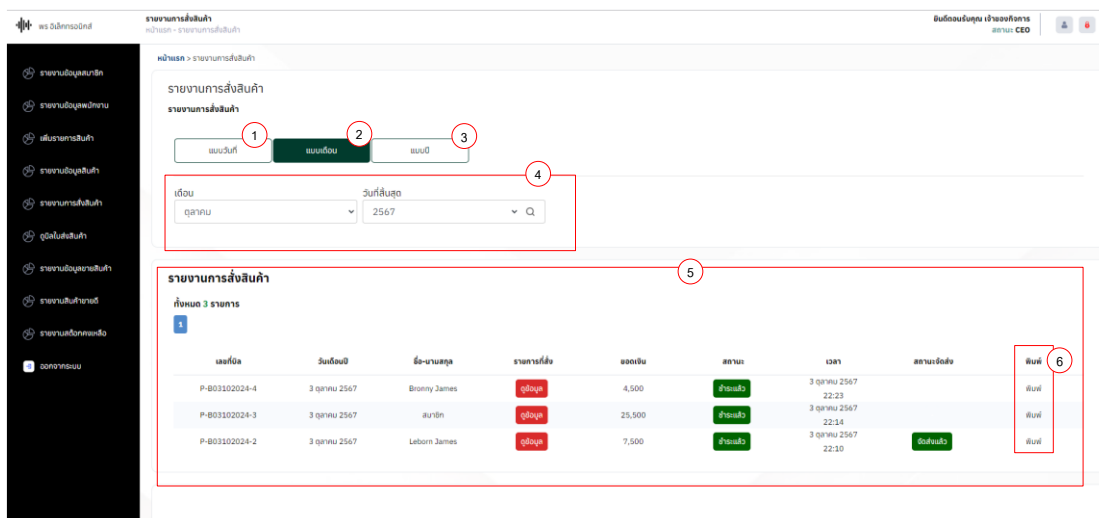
พร อิเล็กทรอนิกส์

รายงานการสั่งสินค้า
หน้าแรก › รายงานการสั่งสินค้า

ยินดีต้อนรับคุณ เจ้าของกิจการ
สถานะ CEO

รายงานข้อมูลสมาชิก
รายงานข้อมูลพนักงาน
เพิ่มรายการสินค้า
รายงานข้อมูลสินค้า
รายงานการสั่งสินค้า
ดูบิลใบสั่งสินค้า
รายงานข้อมูลขายสินค้า
รายงานสินค้าขายดี
รายงานสต็อกคงเหลือ
ออกจากระบบ

หน้าแรก > รายงานการสั่งสินค้า

รายงานการสั่งสินค้า
รายงานการสั่งสินค้า

1 แบบวันที่
2 แบบเดือน
3 แบบปี

4
เดือน
ตุลาคม
วันที่สิ้นสุด
2567

5
รายงานการสั่งสินค้า
ทั้งหมด 3 รายการ
1

6

| เลขที่บิล | วันเดือนปี | ชื่อ-นามสกุล | รายการที่สั่ง | ยอดเงิน | สถานะ | เวลา | สถานะจัดส่ง | พิมพ์ |
|---|---|---|---|---|---|---|---|---|
| P-B03102024-4 | 3 ตุลาคม 2567 | Bronny James | ดูข้อมูล | 4,500 | ชำระแล้ว | 3 ตุลาคม 2567 22:23 | | พิมพ์ |
| P-B03102024-3 | 3 ตุลาคม 2567 | สมาชิก | ดูข้อมูล | 25,500 | ชำระแล้ว | 3 ตุลาคม 2567 22:14 | | พิมพ์ |
| P-B03102024-2 | 3 ตุลาคม 2567 | Leborn James | ดูข้อมูล | 7,500 | ชำระแล้ว | 3 ตุลาคม 2567 22:10 | จัดส่งแล้ว | พิมพ์ |